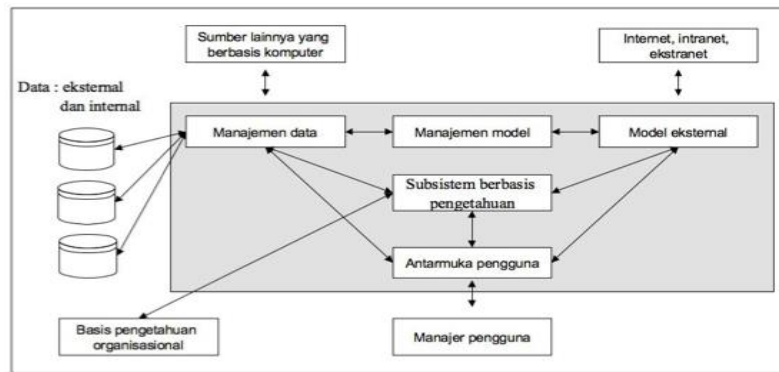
Sumber lainnya yang berbasis komputer

Internet, intranet, ekstranet

Data : eksternal dan internal

Manajemen data

Manajemen model

Model eksternal

Subsistem berbasis pengetahuan

Antarmuka pengguna

Basis pengetahuan organisasional

Manajer pengguna